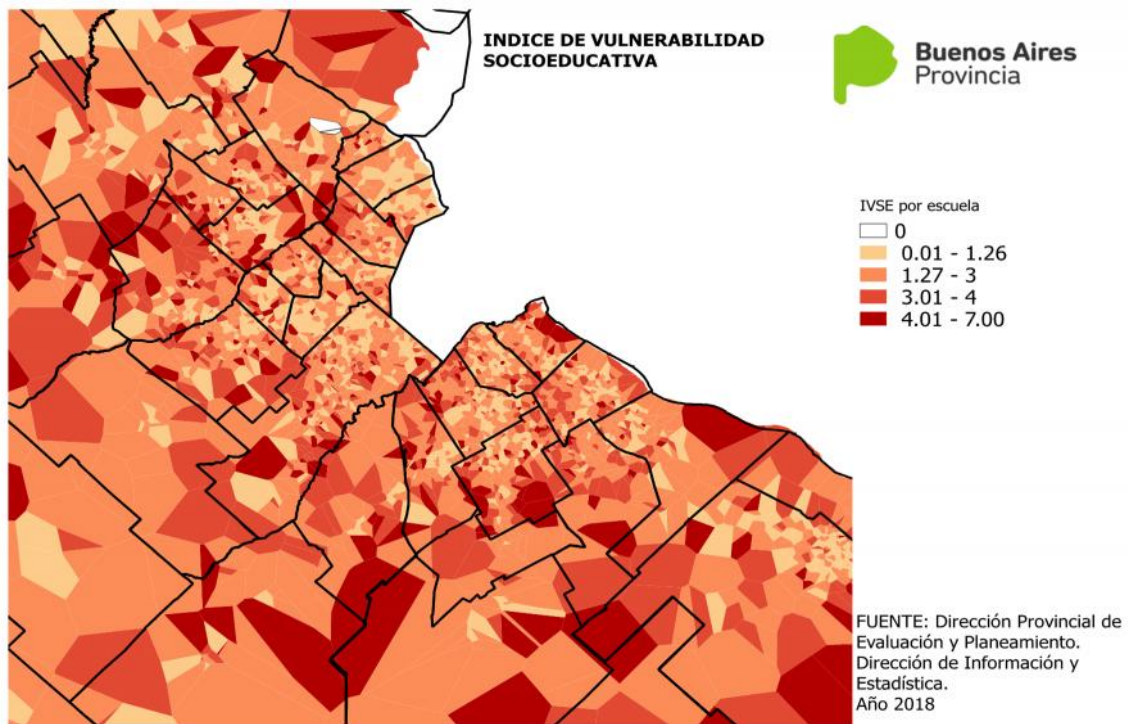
INDICE DE VULNERABILIDAD SOCIOEDUCATIVA

Buenos Aires
Provincia

IVSE por escuela
0
0.01 - 1.26
1.27 - 3
3.01 - 4
4.01 - 7.00

FUENTE: Dirección Provincial de Evaluación y Planeamiento. Dirección de Información y Estadística.
Año 2018